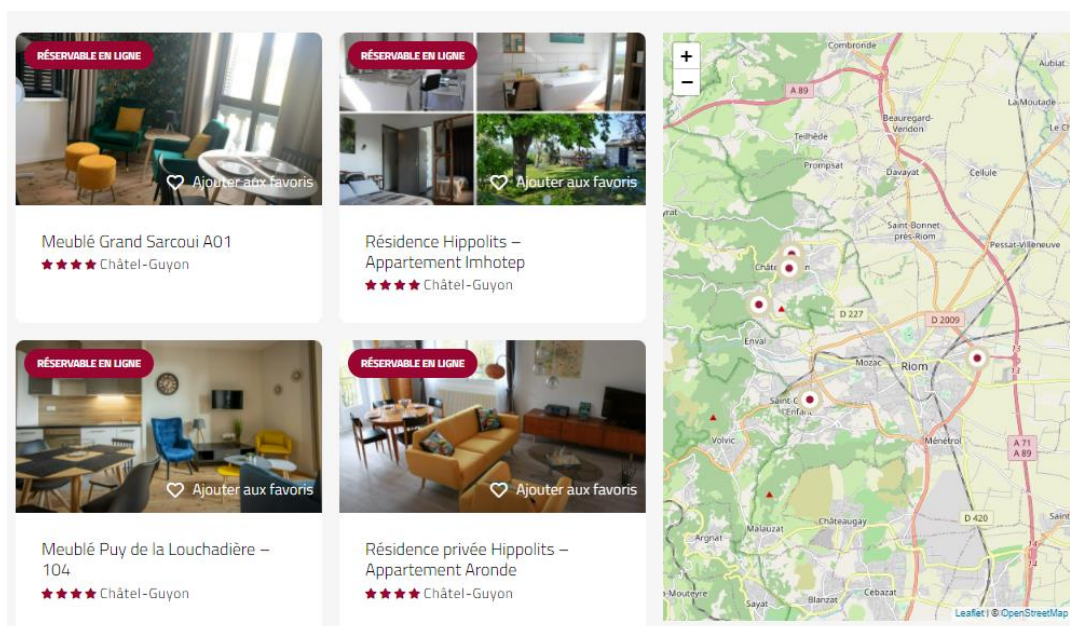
RÉSERVABLE EN LIGNE

Ajouter aux favoris

Meublé Grand Sarcoui A01

★★★★ Châtel-Guyon

RÉSERVABLE EN LIGNE

Ajouter aux favoris

Résidence Hippolits – Appartement Imhotep

★★★★ Châtel-Guyon

RÉSERVABLE EN LIGNE

Ajouter aux favoris

Meublé Puy de la Louchadière – 104

★★★★ Châtel-Guyon

RÉSERVABLE EN LIGNE

Ajouter aux favoris

Résidence privée Hippolits – Appartement Aronde

★★★★ Châtel-Guyon

+
−
Combronde
Aubiat
A 89
La Moutade
Le Ch
Beauregard-Vendon
Teilhède
Prompsat
Davayat
Cellule
Saint-Bonnet-près-Riom
Pessat-Villeneuve
Châtel-Guyon
D 227
D 2009
Enval
Mozac
Riom
Saint-Ours
Volvic
Ménétrol
A 71
A 89
D 420
Malauzat
Châteaugay
Argnat
Saint
Sayat
Blanzat
Cebazat
Leaflet | © OpenStreetMap